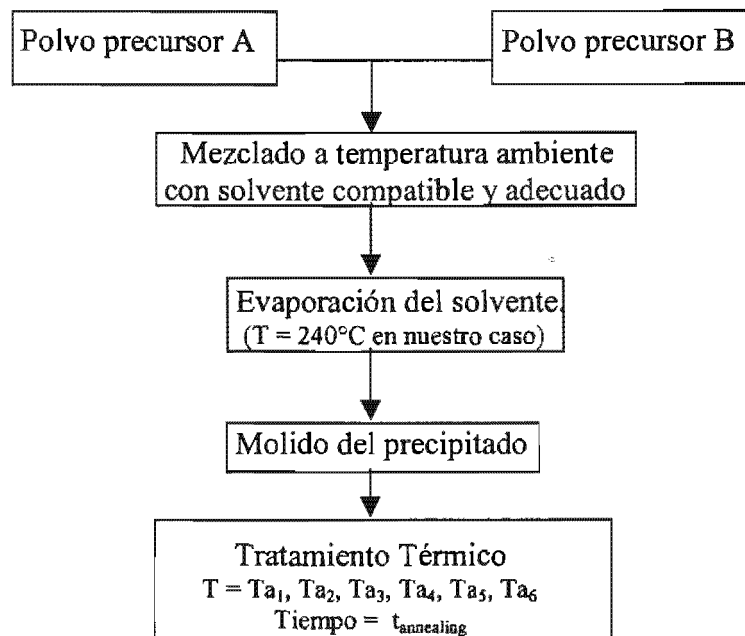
Polvo precursor A

Polvo precursor B

Mezclado a temperatura ambiente con solvente compatible y adecuado

Evaporación del solvente (T = 240°C en nuestro caso)

Molido del precipitado

Tratamiento Térmico
T = $Ta_1$, $Ta_2$, $Ta_3$, $Ta_4$, $Ta_5$, $Ta_6$
Tiempo = $t_{annealing}$